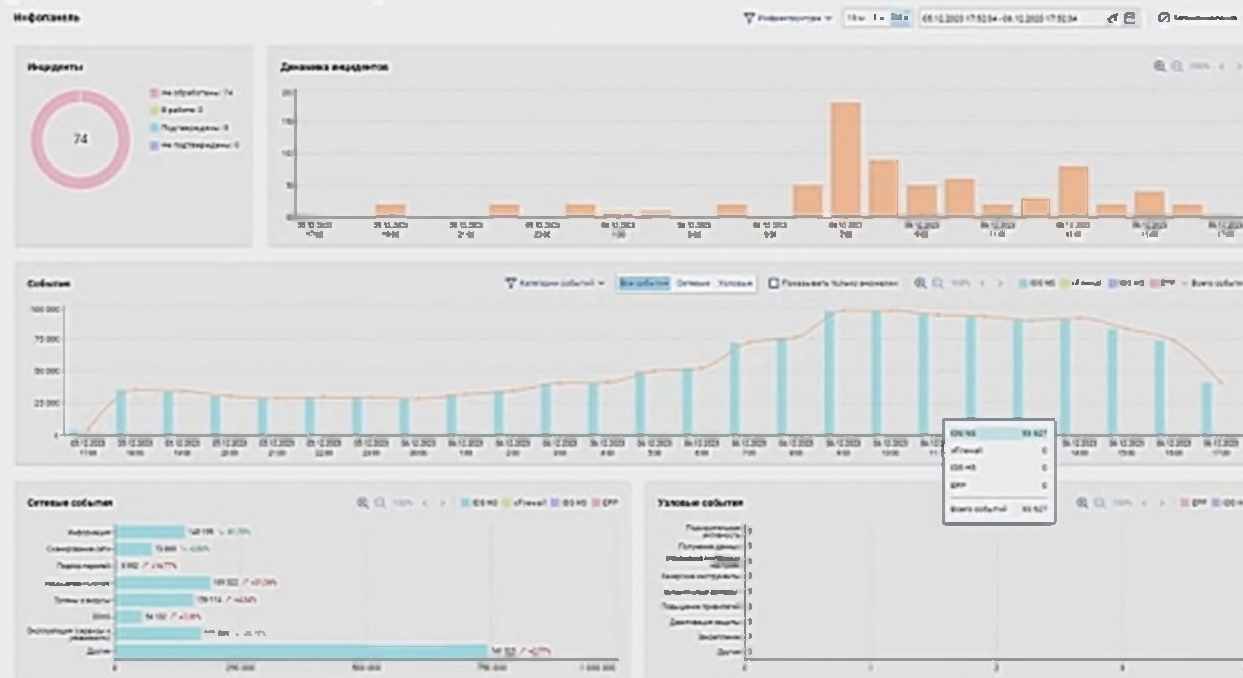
Инфопанель

Инфраструктура

Инциденты

74

Не обработаны: 74
В работе: 0
Подтверждены: 0
Не подтверждены: 0

Динамика инцидентов

События

Категории событий

Все события
Сетевые
Узловые

Показывать только аномалии

100%

IDS NS
xFirewall
IDS HS
EPP
Всего событий

100 000
75 000
50 000
25 000

IDS NS 95 927
xFirewall 0
IDS HS 0
EPP 0
Всего событий 95 927

Сетевые события

Информация
Сканирование сети
Подбор паролей
Трояны и вирусы
Эксплуатация
Другие

0
250 000
500 000
750 000
1 000 000

Узловые события

Подозрительная активность
Получение данных
Хакерские инструменты
Повышение привилегий
Деактивация защиты
Закрепление
Другие

0
1
2
3